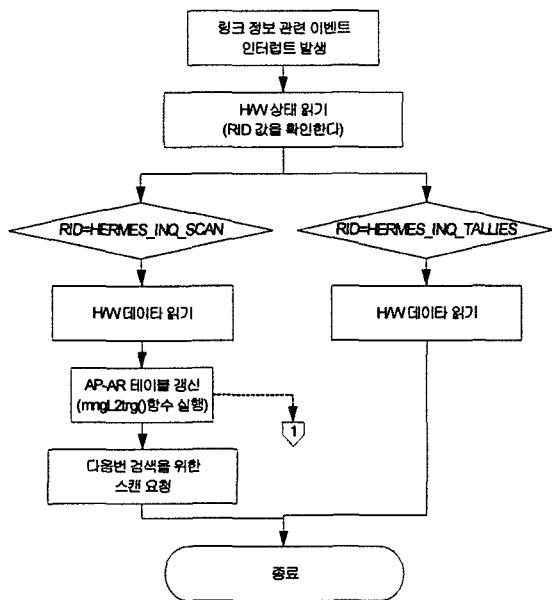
링크 정보 관련 이벤트 인터럽트 발생

H/W 상태 읽기 (RID 값을 확인한다)

RID=HERMES_INQ_SCAN

RID=HERMES_INQ_TALLIES

H/W 데이타 읽기

H/W 데이타 읽기

AP-AR 테이블 갱신 (mngL2trg()함수 실행)

1

다음번 검색을 위한 스캔 요청

종료